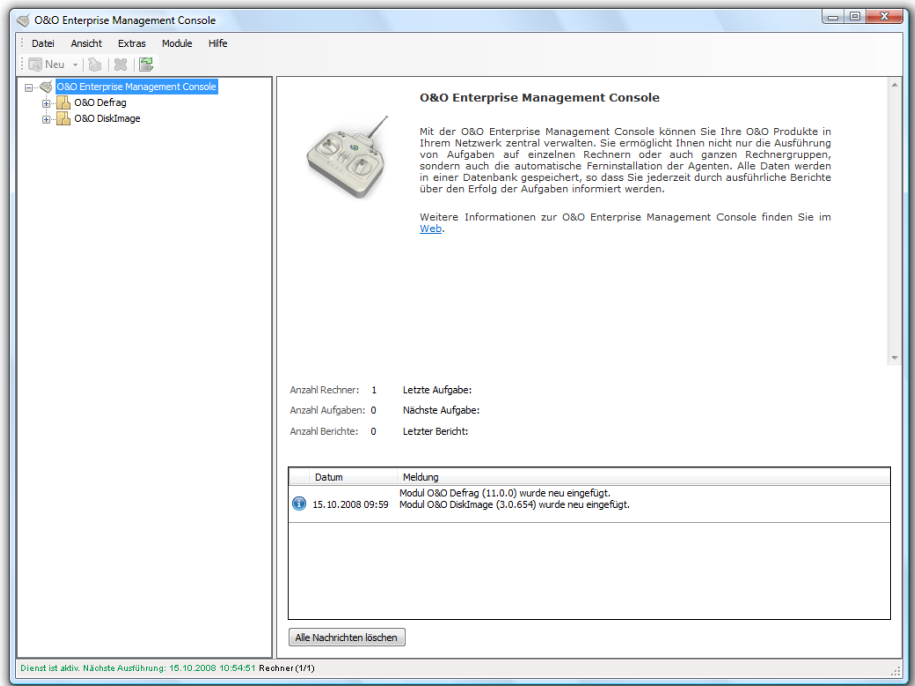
O&O Enterprise Management Console

Datei Ansicht Extras Module Hilfe

Neu

O&O Enterprise Management Console
O&O Defrag
O&O DiskImage

O&O Enterprise Management Console

Mit der O&O Enterprise Management Console können Sie Ihre O&O Produkte in Ihrem Netzwerk zentral verwalten. Sie ermöglicht Ihnen nicht nur die Ausführung von Aufgaben auf einzelnen Rechnern oder auch ganzen Rechnergruppen, sondern auch die automatische Ferninstallation der Agenten. Alle Daten werden in einer Datenbank gespeichert, so dass Sie jederzeit durch ausführliche Berichte über den Erfolg der Aufgaben informiert werden.

Weitere Informationen zur O&O Enterprise Management Console finden Sie im Web.

Anzahl Rechner: 1 Letzte Aufgabe:
Anzahl Aufgaben: 0 Nächste Aufgabe:
Anzahl Berichte: 0 Letzter Bericht:

| Datum | Meldung |
|---|---|
| 15.10.2008 09:59 | Modul O&O Defrag (11.0.0) wurde neu eingefügt. Modul O&O DiskImage (3.0.654) wurde neu eingefügt. |

Alle Nachrichten löschen

Dienst ist aktiv. Nächste Ausführung: 15.10.2008 10:54:51 Rechner (1/1)